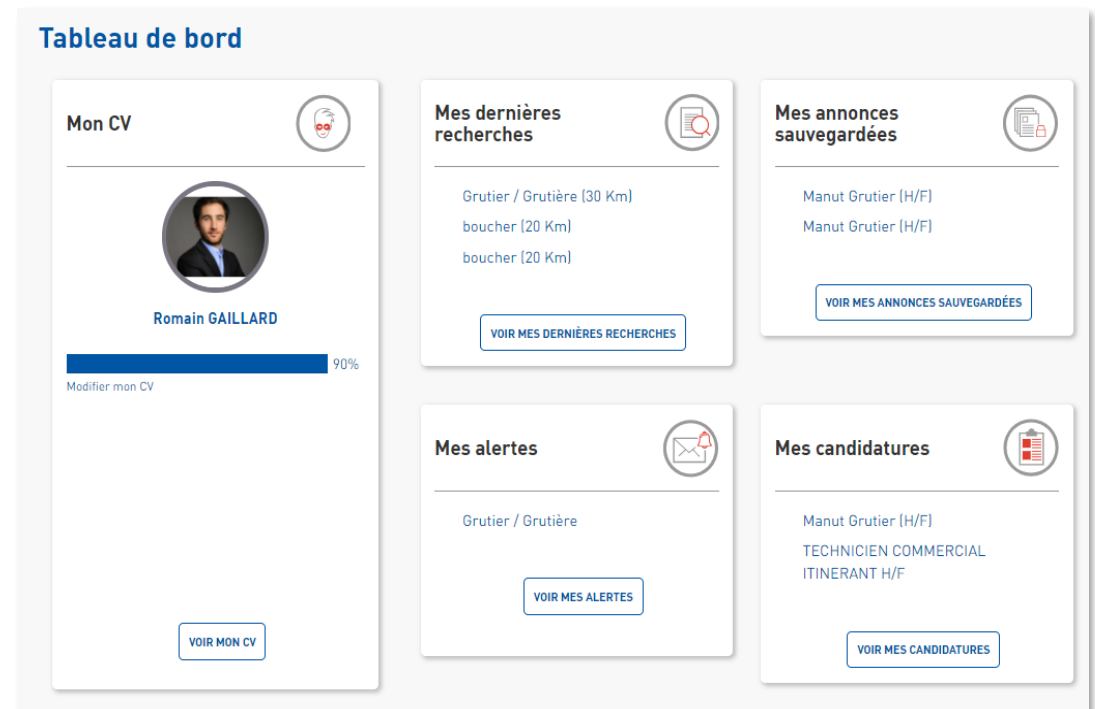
Tableau de bord

Mon CV

Romain GAILLARD

90%

Modifier mon CV

VOIR MON CV

Mes dernières recherches

Grutier / Grutière (30 Km)

boucher (20 Km)

boucher (20 Km)

VOIR MES DERNIÈRES RECHERCHES

Mes alertes

Grutier / Grutière

VOIR MES ALERTES

Mes annonces sauvegardées

Manut Grutier (H/F)

Manut Grutier (H/F)

VOIR MES ANNONCES SAUVEGARDÉES

Mes candidatures

Manut Grutier (H/F)

TECHNICIEN COMMERCIAL ITINERANT H/F

VOIR MES CANDIDATURES